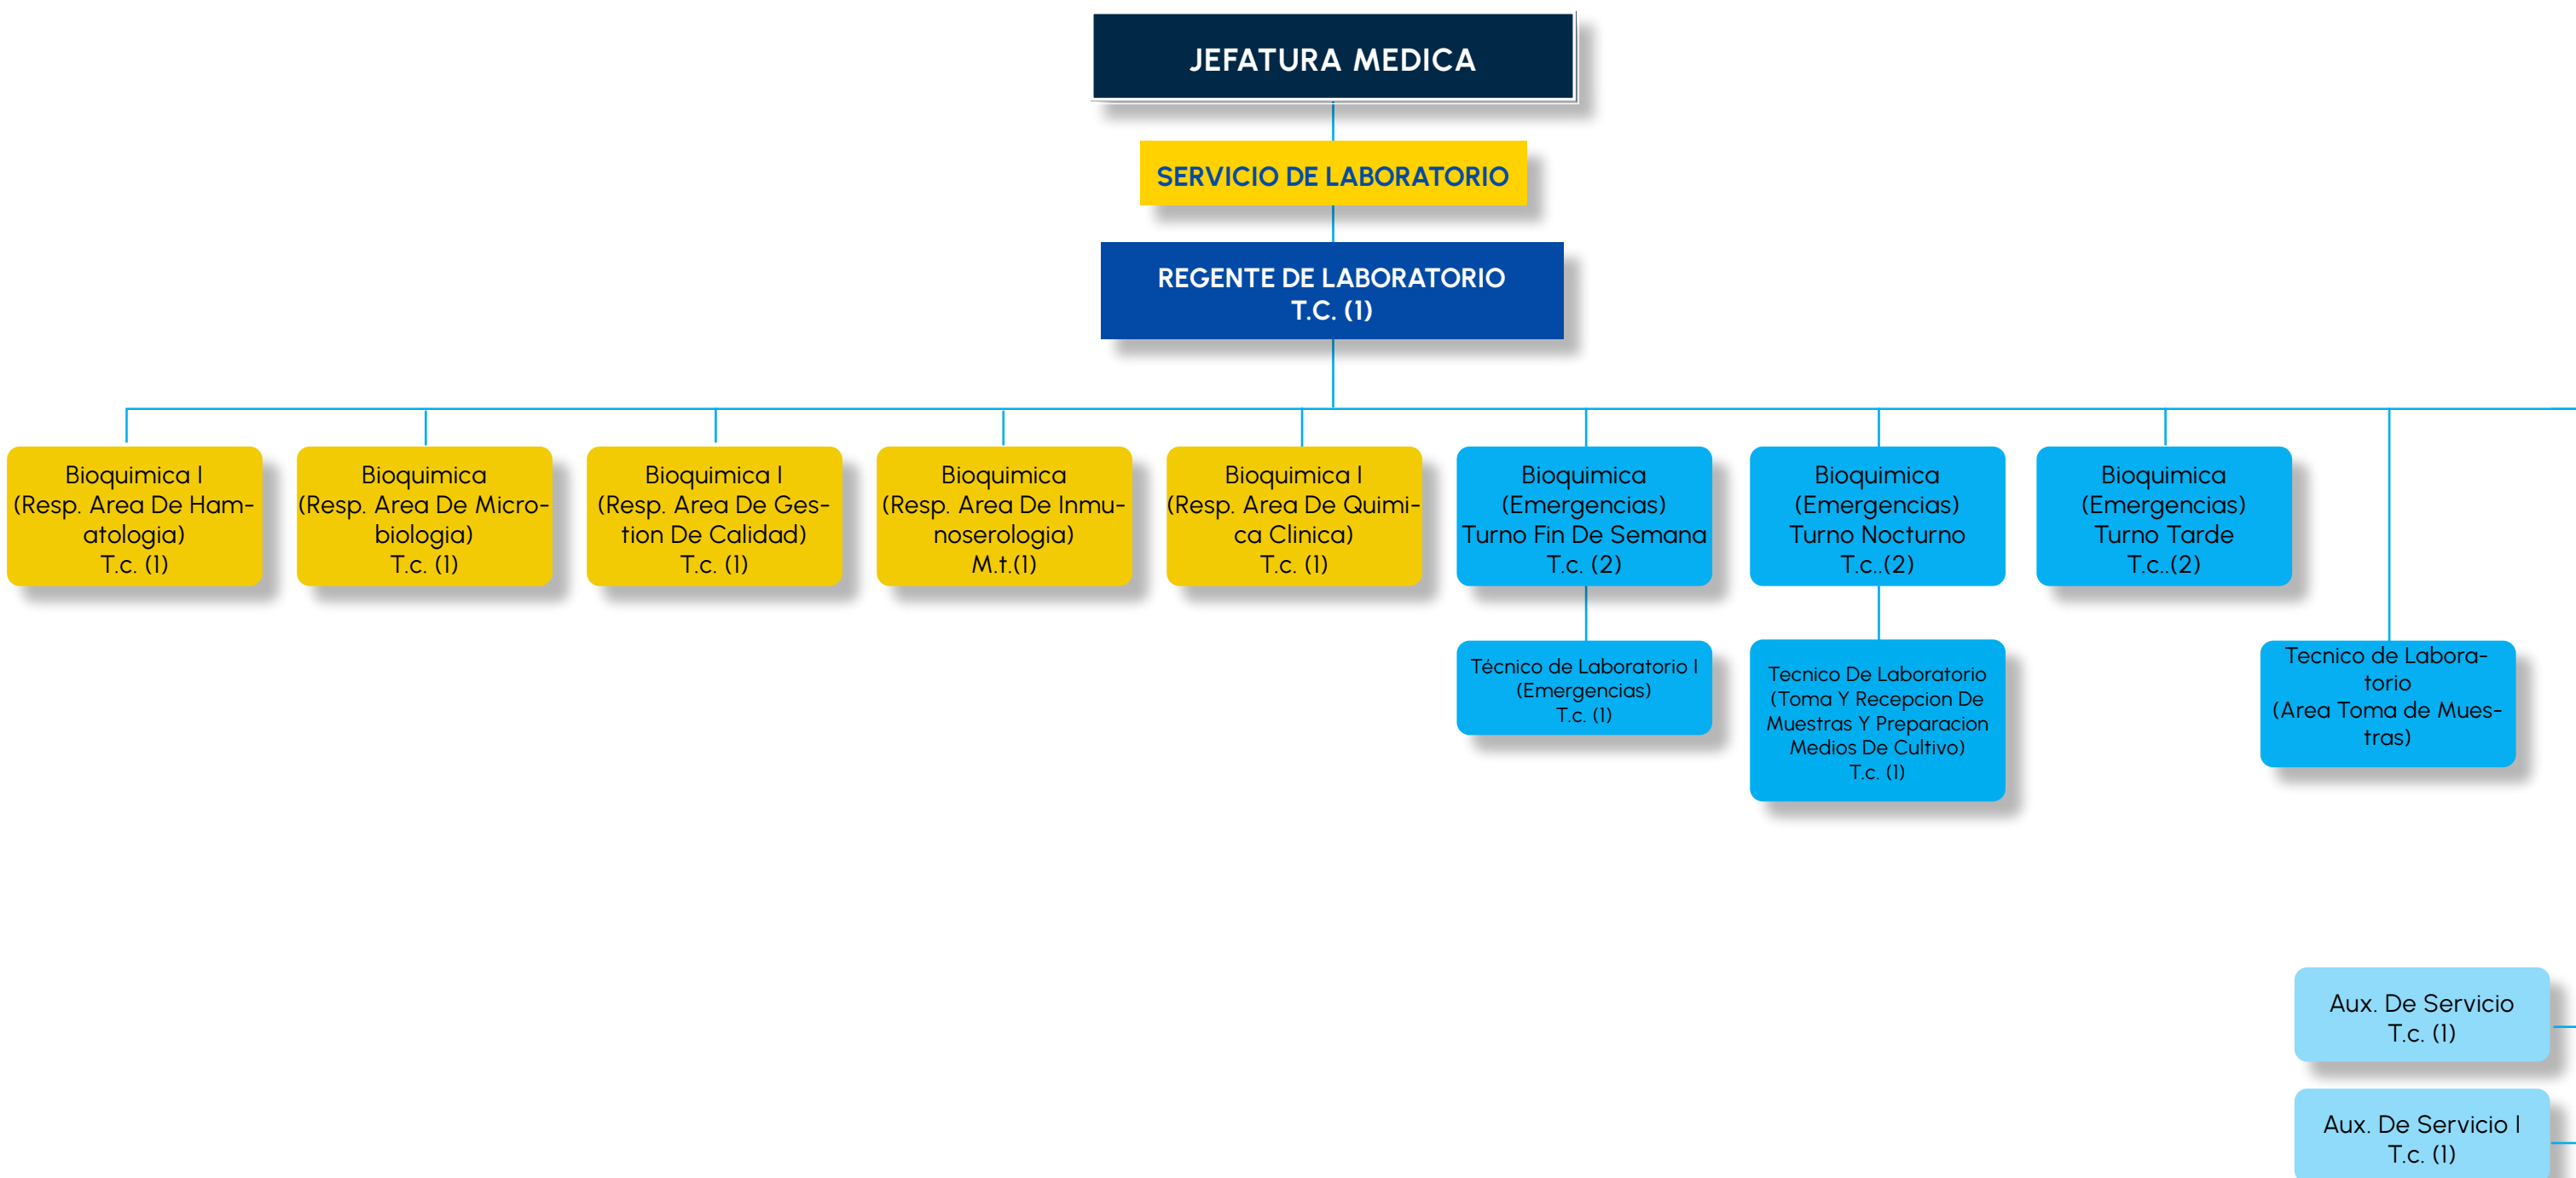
JEFATURA MEDICA

SERVICIO DE LABORATORIO

REGENTE DE LABORATORIO
T.C. (1)

Bioquimica I
(Resp. Area De Hamatologia)
T.c. (1)

Bioquimica
(Resp. Area De Microbiologia)
T.c. (1)

Bioquimica I
(Resp. Area De Gestion De Calidad)
T.c. (1)

Bioquimica
(Resp. Area De Inmunoserologia)
M.t.(1)

Bioquimica I
(Resp. Area De Quimica Clinica)
T.c. (1)

Bioquimica
(Emergencias)
Turno Fin De Semana
T.c. (2)

Bioquimica
(Emergencias)
Turno Nocturno
T.c..(2)

Bioquimica
(Emergencias)
Turno Tarde
T.c..(2)

Técnico de Laboratorio I
(Emergencias)
T.c. (1)

Tecnico De Laboratorio
(Toma Y Recepcion De Muestras Y Preparacion Medios De Cultivo)
T.c. (1)

Tecnico de Laboratorio
(Area Toma de Muestras)

Aux. De Servicio
T.c. (1)

Aux. De Servicio I
T.c. (1)